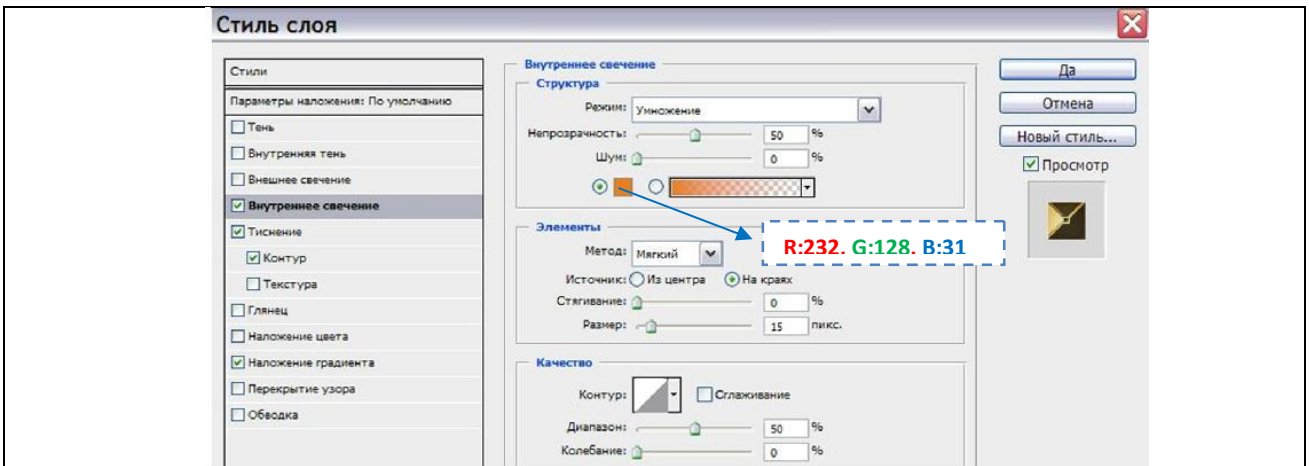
Стиль слоя

Стили
Параметры наложения: По умолчанию
Тень
Внутренняя тень
Внешнее свечение
Внутреннее свечение
Тиснение
Контур
Текстура
Глянец
Наложение цвета
Наложение градиента
Перекрытие узора
Обводка

Внутреннее свечение
Структура
Режим: Умножение
Непрозрачность: 50 %
Шум: 0 %

R:232. G:128. B:31

Элементы
Метод: Мягкий
Источник: Из центра На краях
Стягивание: 0 %
Размер: 15 пикс.

Качество
Контур: Сглаживание
Диапазон: 50 %
Колебание: 0 %

Да
Отмена
Новый стиль...
Просмотр